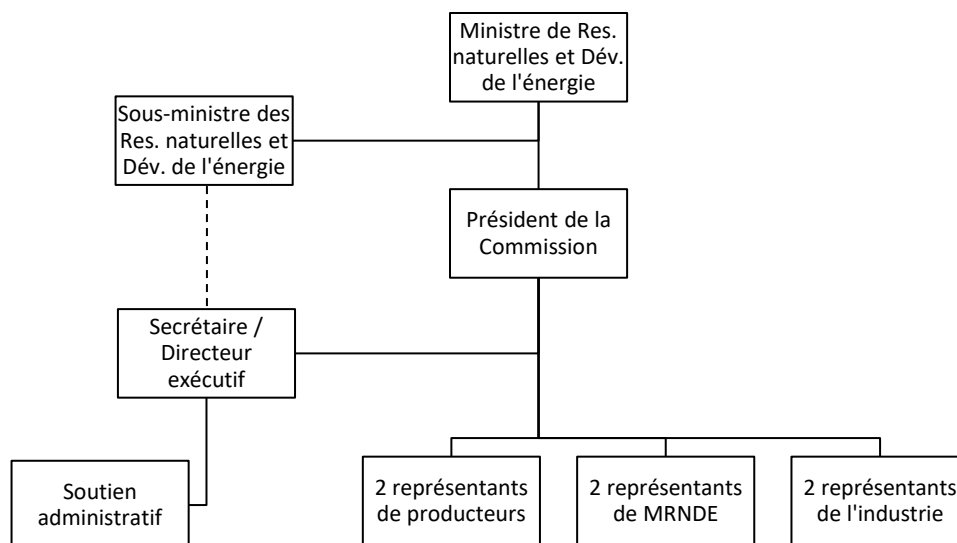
Ministre de Res. naturelles et Dév. de l'énergie

Sous-ministre des Res. naturelles et Dév. de l'énergie

Président de la Commission

Secrétaire / Directeur exécutif

Soutien administratif

2 représentants de producteurs

2 représentants de MRNDE

2 représentants de l'industrie